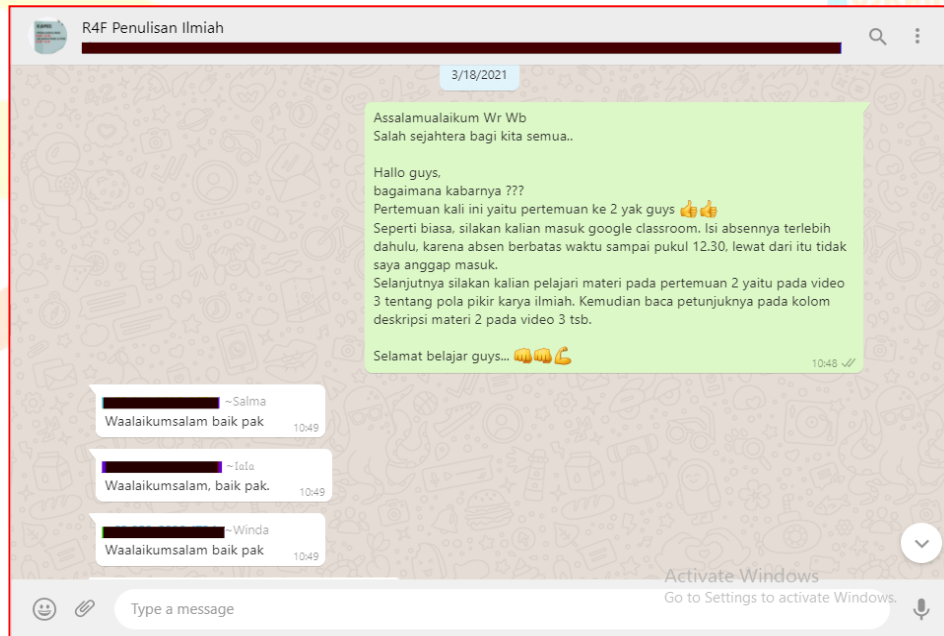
R4F Penulisan Ilmiah

3/18/2021

Assalamualaikum Wr Wb
Salah sejahtera bagi kita semua..

Hallo guys,
bagaimana kabarnya ???
Pertemuan kali ini yaitu pertemuan ke 2 yak guys 👍👍
Seperti biasa, silakan kalian masuk google classroom. Isi absennya terlebih dahulu, karena absen berbatas waktu sampai pukul 12.30, lewat dari itu tidak saya anggap masuk.
Selanjutnya silakan kalian pelajari materi pada pertemuan 2 yaitu pada video 3 tentang pola pikir karya ilmiah. Kemudian baca petunjuknya pada kolom deskripsi materi 2 pada video 3 tsb.

Selamat belajar guys... 👊👊💪
10:48

~Salma
Waalaikumsalam baik pak 10:49

~Iola
Waalaikumsalam, baik pak. 10:49

~Winda
Waalaikumsalam baik pak 10:49

Activate Windows
Go to Settings to activate Windows.

Type a message